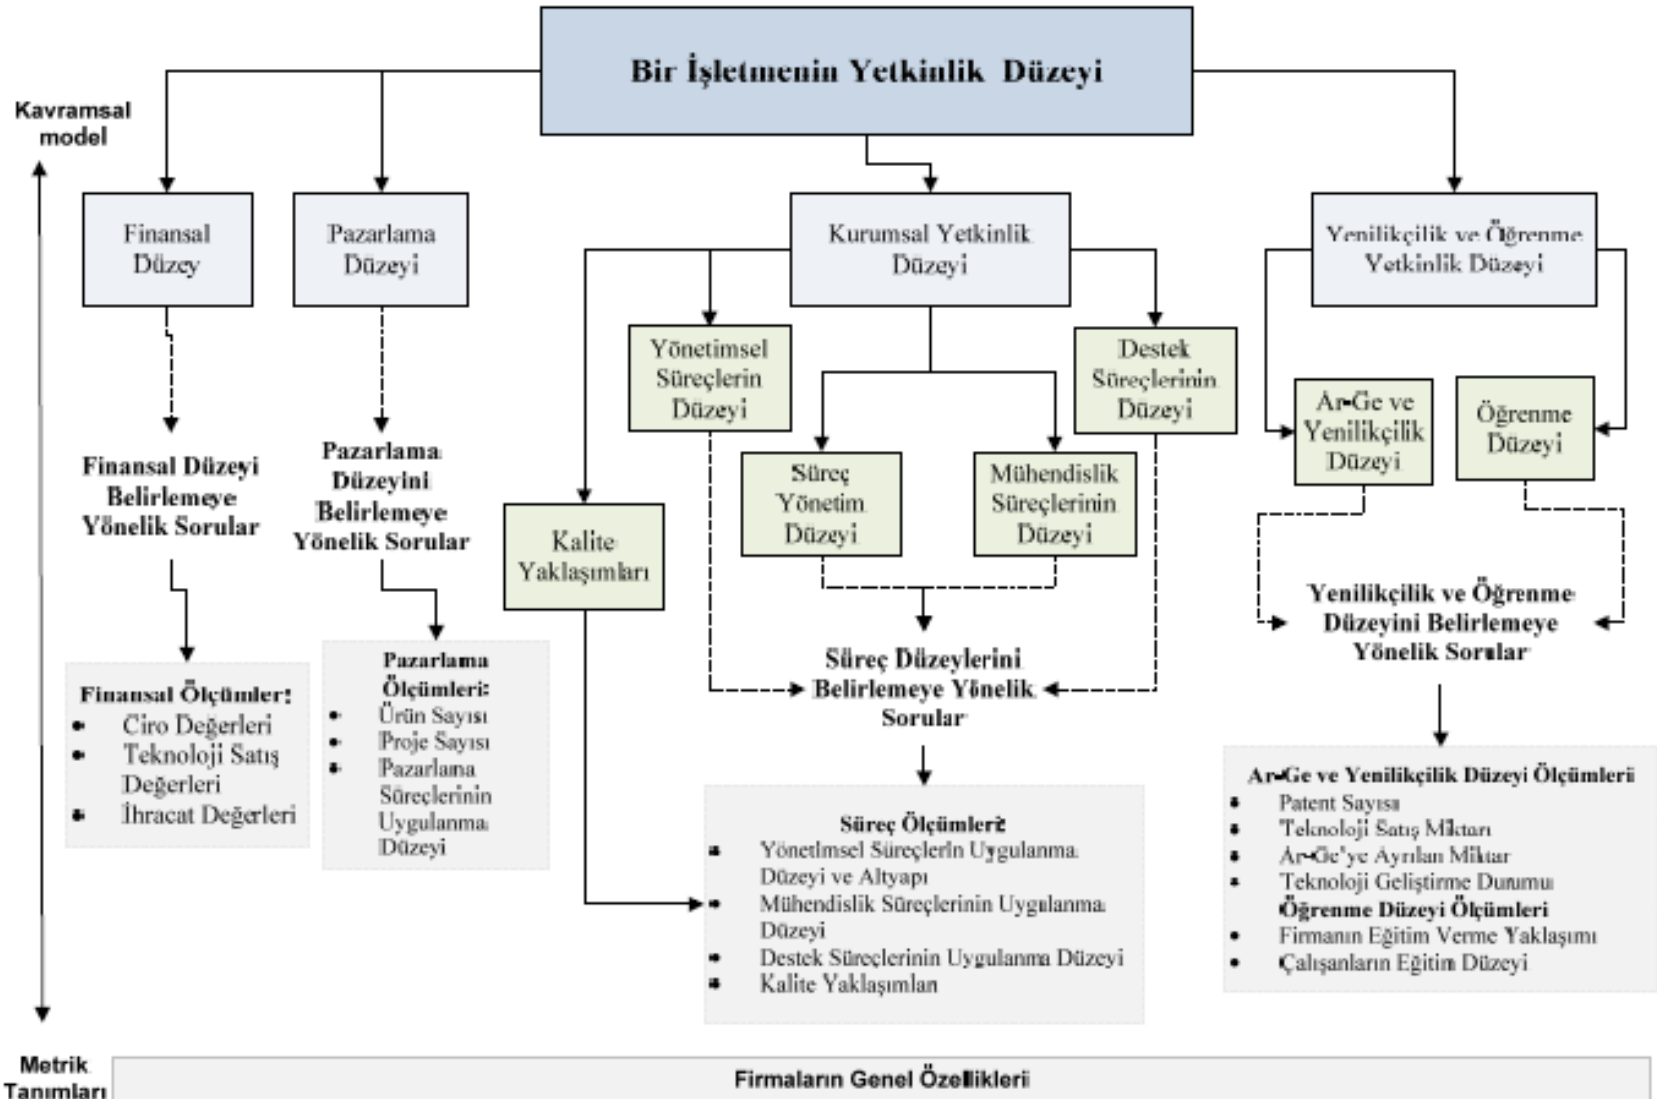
Bir İşletmenin Yetkinlik Düzeyi

Kavramsal model

Finansal Düzey

Pazarlama Düzeyi

Kurumsal Yetkinlik Düzeyi

Yenilikçilik ve Öğrenme Yetkinlik Düzeyi

Yönetimsel Süreçlerin Düzeyi

Destek Süreçlerinin Düzeyi

Ar-Ge ve Yenilikçilik Düzeyi

Öğrenme Düzeyi

Finansal Düzeyi Belirlemeye Yönelik Sorular

Pazarlama Düzeyini Belirlemeye Yönelik Sorular

Kalite Yaklaşımları

Süreç Yönetim Düzeyi

Mühendislik Süreçlerinin Düzeyi

Yenilikçilik ve Öğrenme Düzeyini Belirlemeye Yönelik Sorular

Süreç Düzeylerini Belirlemeye Yönelik Sorular

Finansal Ölçümler:
- Ciro Değerleri
- Teknoloji Satış Değerleri
- İhracat Değerleri

Pazarlama Ölçümleri:
- Ürün Sayısı
- Proje Sayısı
- Pazarlama Süreçlerinin Uygulanma Düzeyi

Süreç Ölçümleri:
- Yönetimsel Süreçlerin Uygulanma Düzeyi ve Altyapı
- Mühendislik Süreçlerinin Uygulanma Düzeyi
- Destek Süreçlerinin Uygulanma Düzeyi
- Kalite Yaklaşımları

Ar-Ge ve Yenilikçilik Düzeyi Ölçümleri
- Patent Sayısı
- Teknoloji Satış Miktarı
- Ar-Ge'ye Ayrılan Miktar
- Teknoloji Geliştirme Durumu
Öğrenme Düzeyi Ölçümleri
- Firmanın Eğitim Verme Yaklaşımı
- Çalışanların Eğitim Düzeyi

Metrik Tanımları

Firmaların Genel Özellikleri